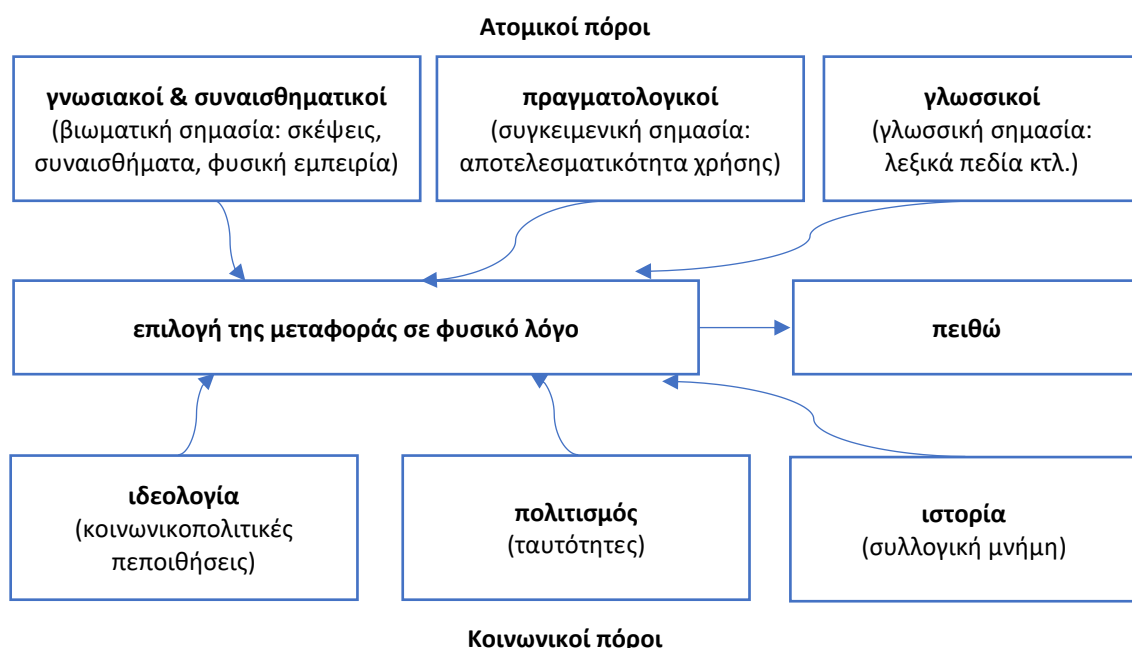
Ατομικοί πόροι

γνωσιακοί & συναισθηματικοί
(βιωματική σημασία: σκέψεις, συναισθήματα, φυσική εμπειρία)

πραγματολογικοί
(συγκειμενική σημασία: αποτελεσματικότητα χρήσης)

γλωσσικοί
(γλωσσική σημασία: λεξικά πεδία κτλ.)

επιλογή της μεταφοράς σε φυσικό λόγο

πειθώ

ιδεολογία
(κοινωνικοπολιτικές πεποιθήσεις)

πολιτισμός
(ταυτότητες)

ιστορία
(συλλογική μνήμη)

Κοινωνικοί πόροι